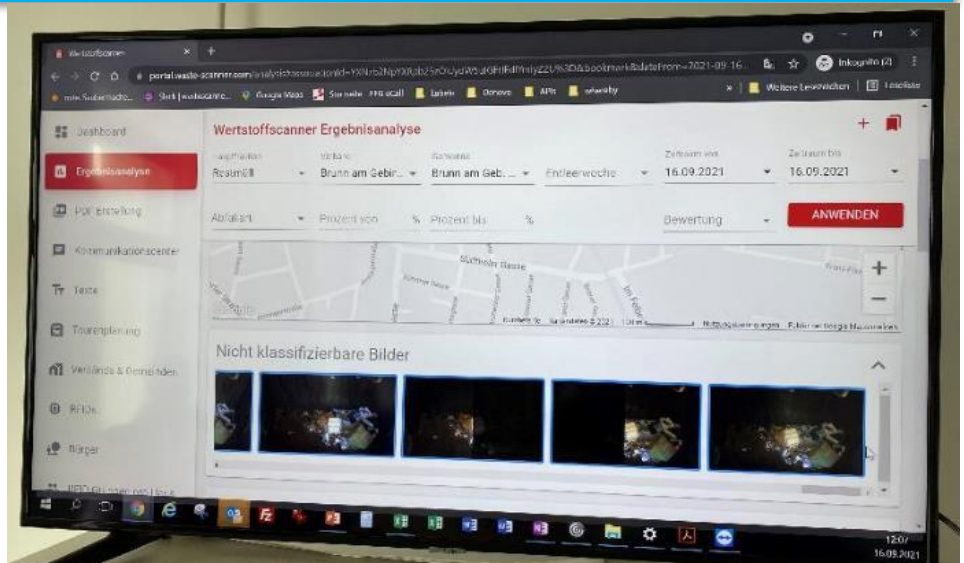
Wertstoffscanner
portal.waste-scanner.com/analysis?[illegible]&dateFrom=2021-09-16...
Inkognito (2)
Google Maps
Weitere Lesezeichen
Leseliste

Dashboard
Ergebnisanalyse
PDF Erstellung
Kommunikationscenter
Texte
Tourenplanung
Verbände & Gemeinden
RFIDs
Bürger

Wertstoffscanner Ergebnisanalyse

Landkreis
Rosimüll
Verband
Brunn am Gebir...
Gemeinde
Brunn am Geb...
Entleerwoche
Zeitraum von
16.09.2021
Zeitraum bis
16.09.2021

Abfallart
Prozent von
%
Prozent bis
%
Bewertung
ANWENDEN

Nicht klassifizierbare Bilder

12:07
16.09.2021